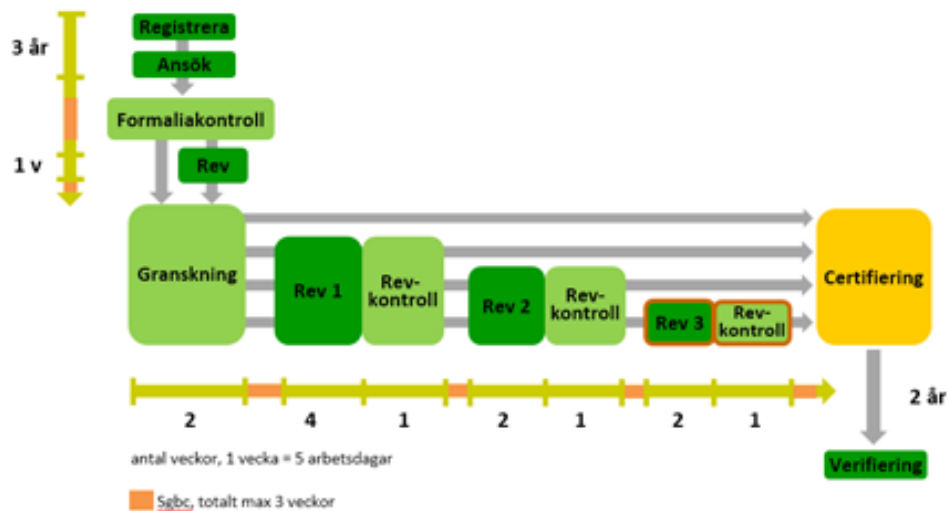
3 år

1 v

Registrera

Ansök

Formaliakontroll

Rev

Granskning

Rev 1

Rev-kontroll

Rev 2

Rev-kontroll

Rev 3

Rev-kontroll

Certifiering

2 år

Verifiering

2

4

1

2

1

2

1

antal veckor, 1 vecka = 5 arbetsdagar

Sgbc, totalt max 3 veckor